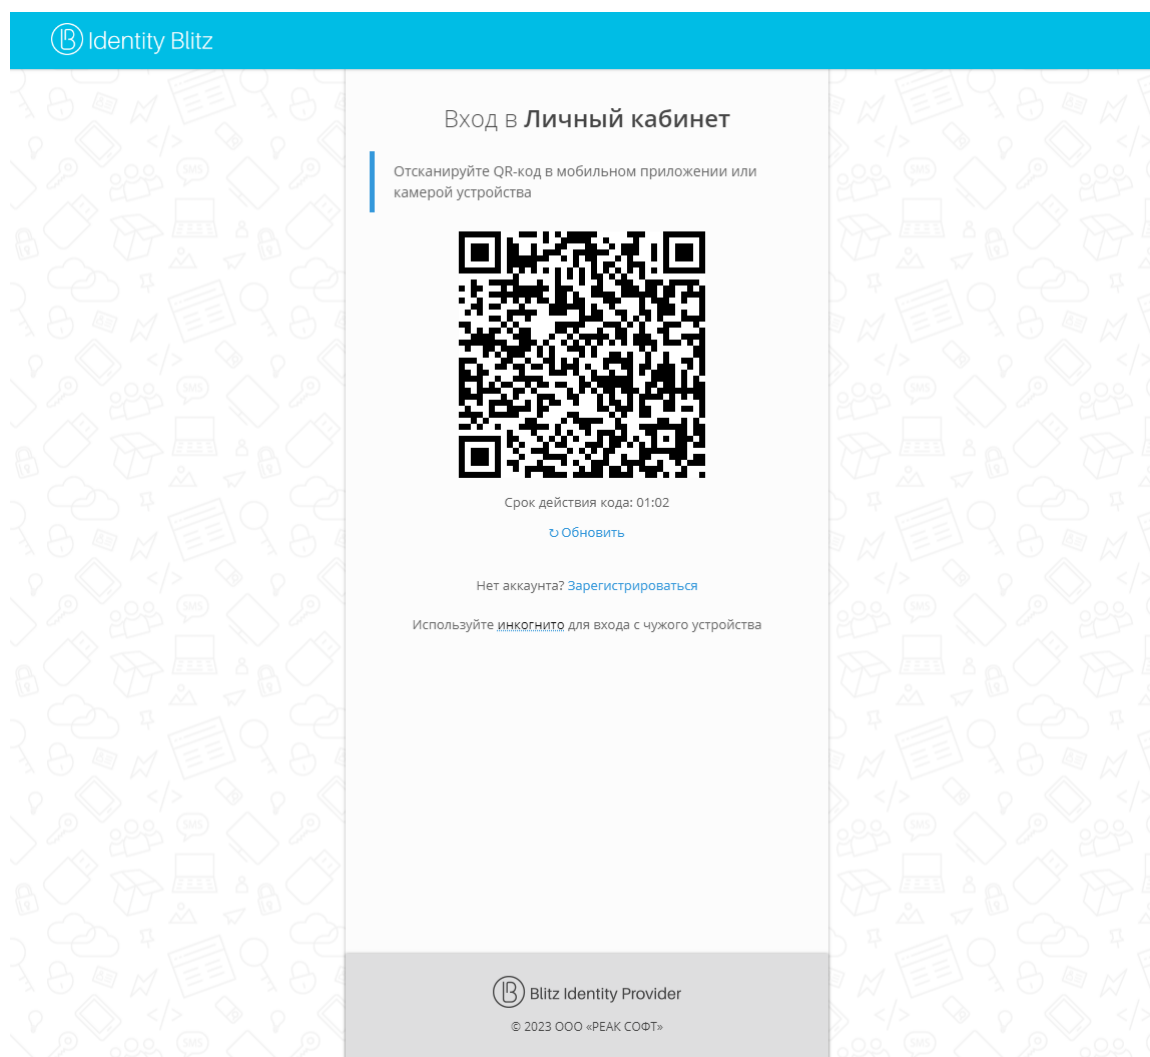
Identity Blitz

Вход в **Личный кабинет**

Отсканируйте QR-код в мобильном приложении или камерой устройства

Срок действия кода: 01:02

↻ Обновить

Нет аккаунта? Зарегистрироваться

Используйте инкогнито для входа с чужого устройства

Blitz Identity Provider

© 2023 ООО «РЕАК СОФТ»